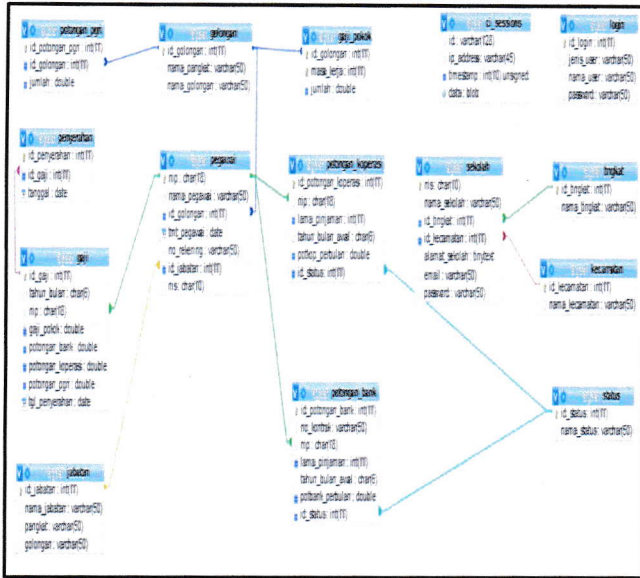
potongan_pgri
id_potongan_pgri : int(11)
id_golongan : int(11)
jumlah : double

golongan
id_golongan : int(11)
nama_pangkat : varchar(50)
nama_golongan : varchar(50)

gaji_pokok
id_golongan : int(11)
masa_kerja : int(11)
jumlah : double

ci_sessions
id : varchar(128)
ip_address : varchar(45)
timestamp : int(10) unsigned
data : blob

login
id_login : int(11)
jenis_user : varchar(50)
nama_user : varchar(50)
pasword : varchar(50)

penyerahan
id_penyerahan : int(11)
id_gaji : int(11)
tanggal : date

pegawai
nip : char(18)
nama_pegawai : varchar(50)
id_golongan : int(11)
tmt_pegawai : date
no_rekening : varchar(50)
id_jabatan : int(11)
nis : char(10)

potongan_koperasi
id_potongan_koperasi : int(11)
nip : char(18)
lama_pinjaman : int(11)
tahun_bulan_awal : char(6)
potbop_perbulan : double
id_status : int(11)

sekolah
nis : char(10)
nama_sekolah : varchar(50)
id_tingkat : int(11)
id_kecamatan : int(11)
alamat_sekolah : tinytext
email : varchar(50)
pasword : varchar(50)

tingkat
id_tingkat : int(11)
nama_tingkat : varchar(50)

gaji
id_gaji : int(11)
tahun_bulan : char(6)
nip : char(18)
gaji_pokok : double
potongan_bank : double
potongan_koperasi : double
potongan_pgri : double
tgl_penyerahan : date

kecamatan
id_kecamatan : int(11)
nama_kecamatan : varchar(50)

potongan_bank
id_potongan_bank : int(11)
no_kontrak : varchar(50)
nip : char(18)
lama_pinjaman : int(11)
tahun_bulan_awal : char(6)
potbank_perbulan : double
id_status : int(11)

status
id_status : int(11)
nama_status : varchar(50)

jabatan
id_jabatan : int(11)
nama_jabatan : varchar(50)
pangkat : varchar(50)
golongan : varchar(50)